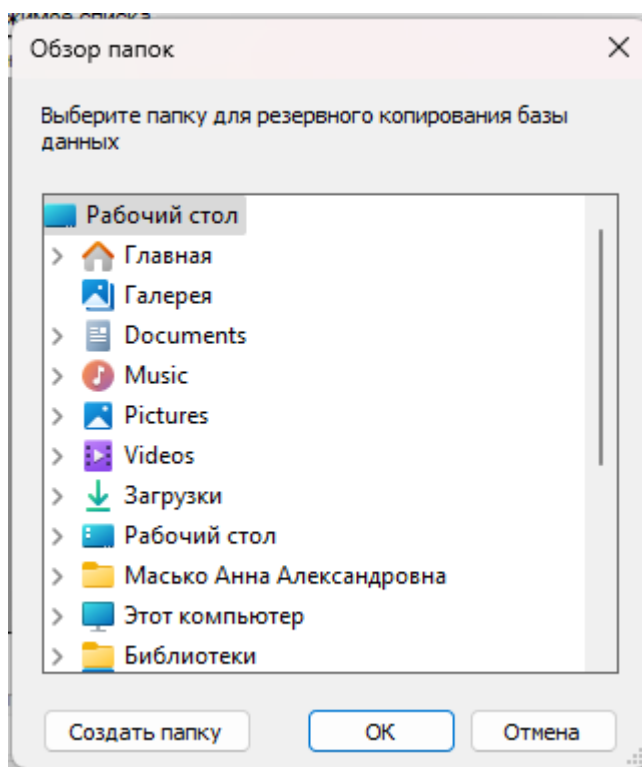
жимое списка

Обзор папок

×

Выберите папку для резервного копирования базы данных

Рабочий стол
Главная
Галерея
Documents
Music
Pictures
Videos
Загрузки
Рабочий стол
Масько Анна Александровна
Этот компьютер
Библиотеки

Создать папку

OK

Отмена